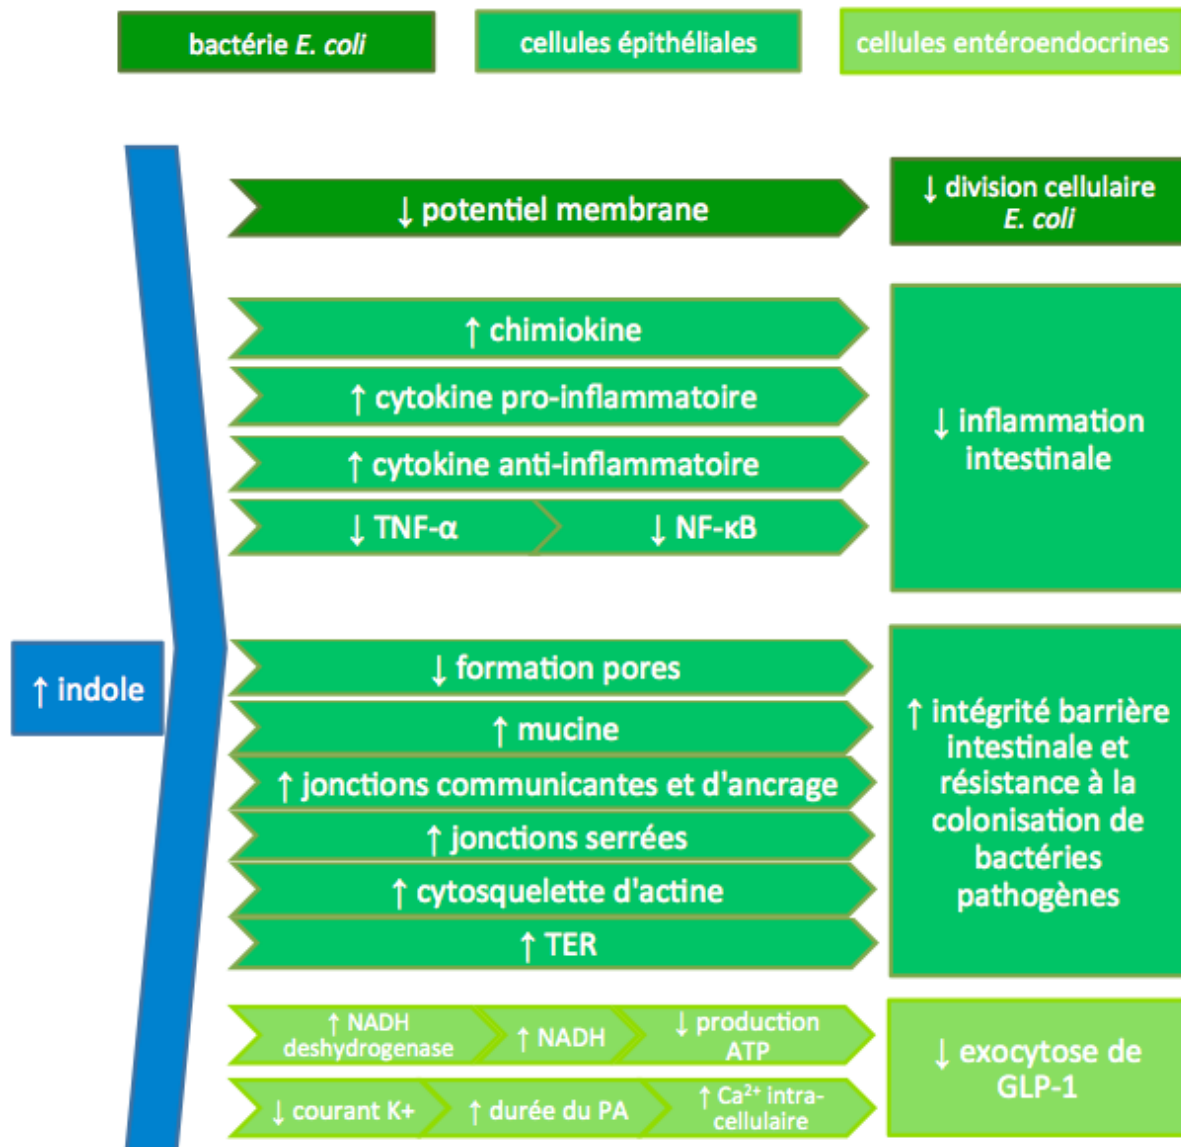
bactérie *E. coli*

cellules épithéliales

cellules entéroendocrines

↑ indole

↓ potentiel membrane

↓ division cellulaire *E. coli*

↑ chimiokine

↑ cytokine pro-inflammatoire

↑ cytokine anti-inflammatoire

↓ TNF-α

↓ NF-κB

↓ inflammation intestinale

↓ formation pores

↑ mucine

↑ jonctions communicantes et d'ancrage

↑ jonctions serrées

↑ cytosquelette d'actine

↑ TER

↑ intégrité barrière intestinale et résistance à la colonisation de bactéries pathogènes

↑ NADH deshydrogenase

↑ NADH

↓ production ATP

↓ courant K+

↑ durée du PA

↑ $Ca^{2+}$ intra-cellulaire

↓ exocytose de GLP-1